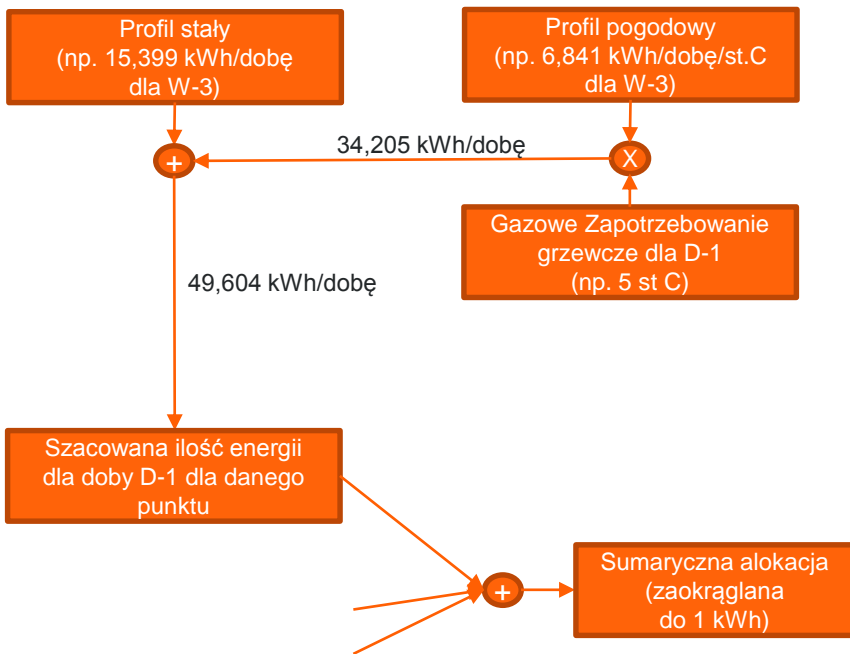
Profil stały
(np. 15,399 kWh/dobę
dla W-3)

Profil pogodowy
(np. 6,841 kWh/dobę/st.C
dla W-3)

34,205 kWh/dobę

+

X

Gazowe Zapotrzebowanie
grzewcze dla D-1
(np. 5 st C)

49,604 kWh/dobę

Szacowana ilość energii
dla doby D-1 dla danego
punktu

+

Sumaryczna alokacja
(zaokrąglana
do 1 kWh)